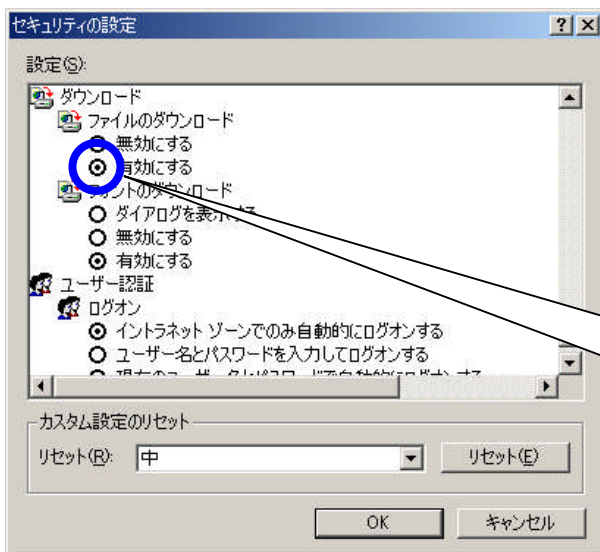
セキュリティの設定
? X
設定(S):
ダウンロード
ファイルのダウンロード
無効にする
有効にする
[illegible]ントのダウンロード
ダイアログを表示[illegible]
無効にする
有効にする
ユーザー認証
ログオン
イントラネット ゾーンでのみ自動的にログオンする
ユーザー名とパスワードを入力してログオンする
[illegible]
カスタム設定のリセット
リセット(R): 中
リセット(E)
OK
キャンセル